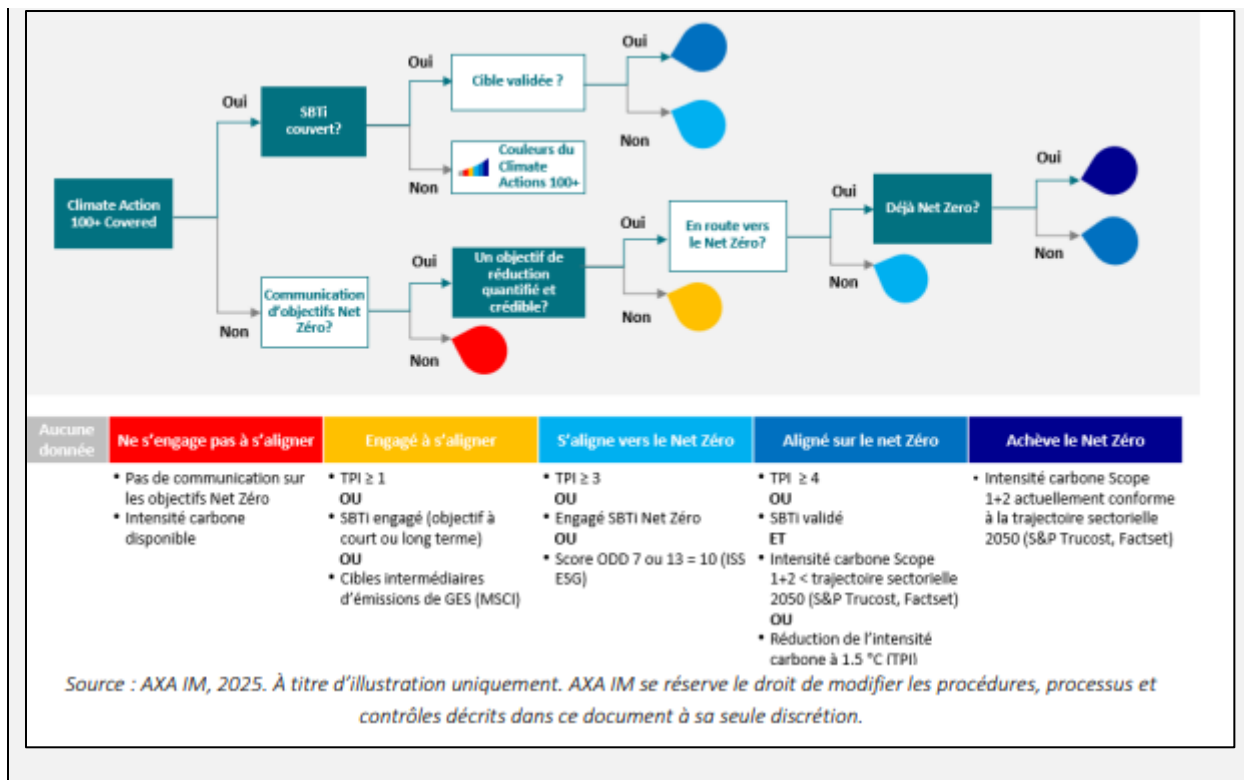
Climate Action 100+ Covered

Oui

SBTi couvert?

Oui

Cible validée ?

Oui

Non

Non

Couleurs du Climate Actions 100+

Non

Communication d'objectifs Net Zéro?

Oui

Un objectif de réduction quantifié et crédible?

Oui

En route vers le Net Zéro?

Oui

Déjà Net Zéro?

Oui

Non

Non

Non

Non

| Aucune donnée | Ne s'engage pas à s'aligner | Engagé à s'aligner | S'aligne vers le Net Zéro | Aligné sur le net Zéro | Achève le Net Zéro |
|---|---|---|---|---|---|
| | • Pas de communication sur les objectifs Net Zéro • Intensité carbone disponible | • TPI ≥ 1 OU • SBTi engagé (objectif à court ou long terme) OU • Cibles intermédiaires d'émissions de GES (MSCI) | • TPI ≥ 3 OU • Engagé SBTi Net Zéro OU • Score ODD 7 ou 13 = 10 (ISS ESG) | • TPI ≥ 4 OU • SBTi validé ET • Intensité carbone Scope 1+2 < trajectoire sectorielle 2050 (S&P Trucost, Factset) OU • Réduction de l'intensité carbone à 1.5 °C (TPI) | • Intensité carbone Scope 1+2 actuellement conforme à la trajectoire sectorielle 2050 (S&P Trucost, Factset) |

Source : AXA IM, 2025. À titre d'illustration uniquement. AXA IM se réserve le droit de modifier les procédures, processus et contrôles décrits dans ce document à sa seule discrétion.